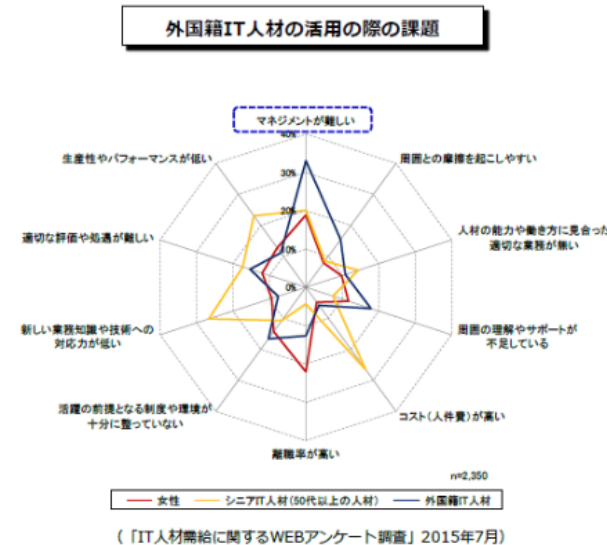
外国籍IT人材の活用の際の課題

マネジメントが難しい

40%

30%

20%

10%

0%

周囲との摩擦を起こしやすい

人材の能力や働き方に見合った適切な業務が無い

周囲の理解やサポートが不足している

コスト（人件費）が高い

離職率が高い

活躍の前提となる制度や環境が十分に整っていない

新しい業務知識や技術への対応力が低い

適切な評価や処遇が難しい

生産性やパフォーマンスが低い

n=2,350

女性　シニアIT人材（50代以上の人材）　外国籍IT人材

（「IT人材需給に関するWEBアンケート調査」2015年7月）